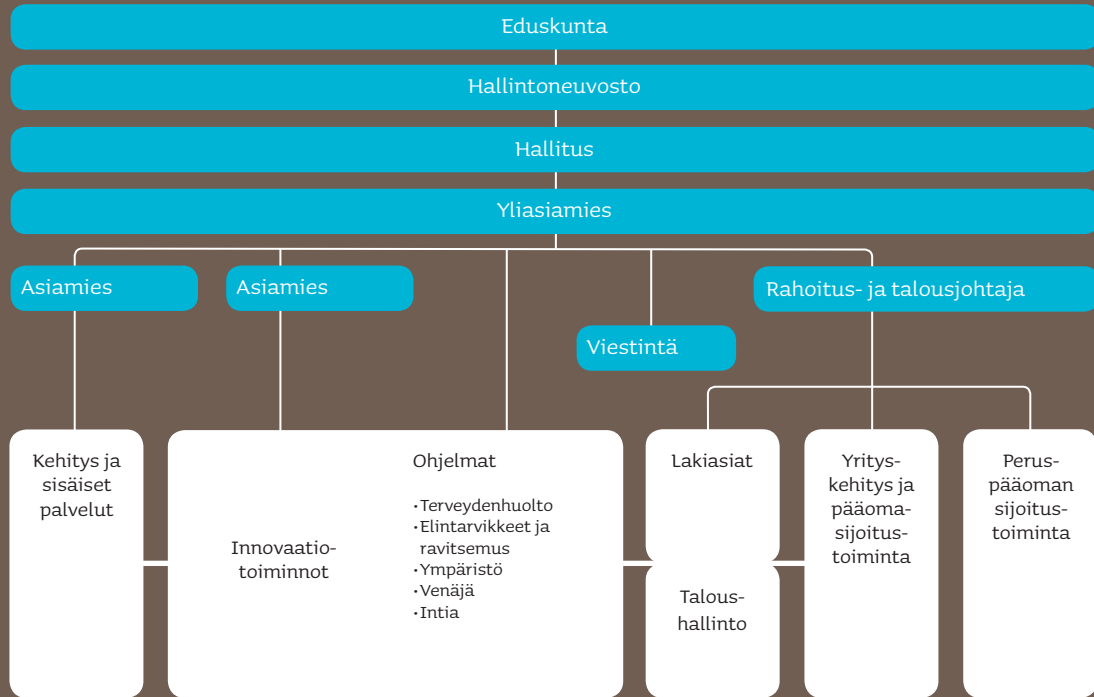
Eduskunta

Hallintoneuvosto

Hallitus

Yliasiamies

Asiamies

Asiamies

Viestintä

Rahoitus- ja talousjohtaja

Kehitys ja sisäiset palvelut

Innovaatiotoiminnot

Ohjelmat

• Terveydenhuolto
• Elintarvikkeet ja ravitsemus
• Ympäristö
• Venäjä
• Intia

Lakiasiat

Taloushallinto

Yrityskehitys ja pääomasijoitustoiminta

Peruspääoman sijoitustoiminta